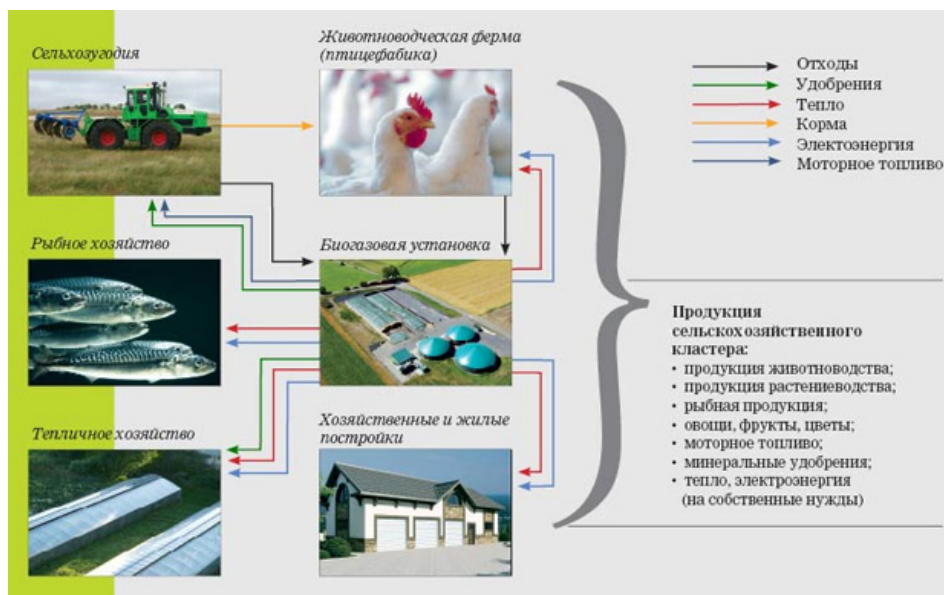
Сельхозугодия

Животноводческая ферма (птицефабика)

Отходы
Удобрения
Тепло
Корма
Электоэнергия
Моторное топливо

Рыбное хозяйство

Биогазовая установка

Продукция сельскохозяйственного кластера:
• продукция животноводства;
• продукция растениеводства;
• рыбная продукция;
• овощи, фрукты, цветы;
• моторное топливо;
• минеральные удобрения;
• тепло, электроэнергия (на собственные нужды)

Тепличное хозяйство

Хозяйственные и жилые постройки